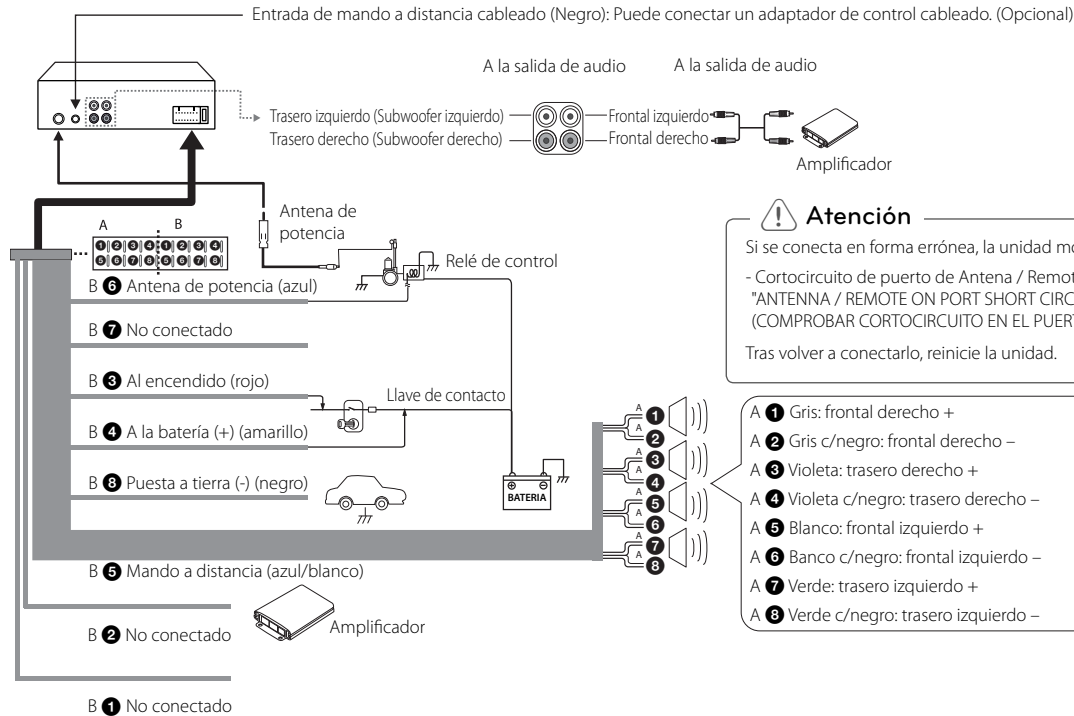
Entrada de mando a distancia cableado (Negro): Puede conectar un adaptador de control cableado. (Opcional)

A la salida de audio A la salida de audio

Trasero izquierdo (Subwoofer izquierdo)
Trasero derecho (Subwoofer derecho)
Frontal izquierdo
Frontal derecho

Amplificador

A B
1 2 3 4 1 2 3 4
5 6 7 8 5 6 7 8

Antena de potencia

Relé de control

Atención

Si se conecta en forma errónea, la unidad mo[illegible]

- Cortocircuito de puerto de Antena / Remot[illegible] "ANTENNA / REMOTE ON PORT SHORT CIRC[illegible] (COMPROBAR CORTOCIRCUITO EN EL PUER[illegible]

Tras volver a conectarlo, reinicie la unidad.

B 6 Antena de potencia (azul)

B 7 No conectado

B 3 Al encendido (rojo)

Llave de contacto

B 4 A la batería (+) (amarillo)

B 8 Puesta a tierra (-) (negro)

BATERIA

A 1
A 2
A 3
A 4
A 5
A 6
A 7
A 8

A 1 Gris: frontal derecho +
A 2 Gris c/negro: frontal derecho –
A 3 Violeta: trasero derecho +
A 4 Violeta c/negro: trasero derecho –
A 5 Blanco: frontal izquierdo +
A 6 Banco c/negro: frontal izquierdo –
A 7 Verde: trasero izquierdo +
A 8 Verde c/negro: trasero izquierdo –

B 5 Mando a distancia (azul/blanco)

B 2 No conectado

Amplificador

B 1 No conectado